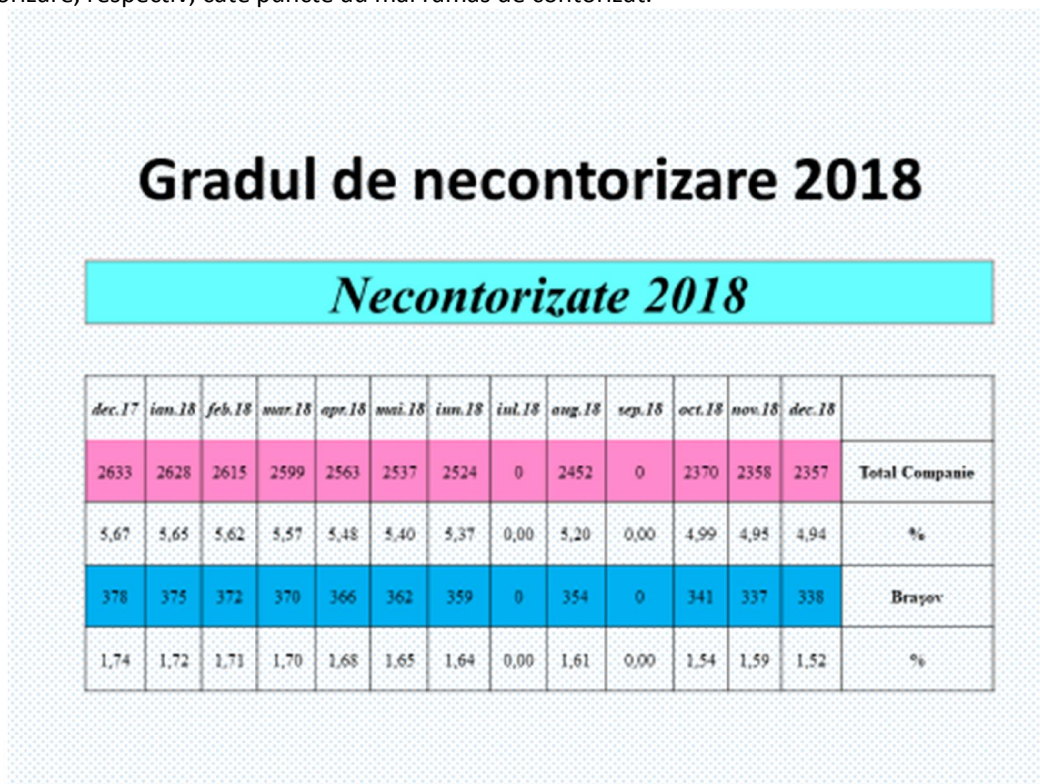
orizare, respectiv, câte puncte au mai rămas de contorizat.

Gradul de necontorizare 2018

Necontorizate 2018

| dec.17 | ian.18 | feb.18 | mar.18 | apr.18 | mai.18 | iun.18 | iul.18 | aug.18 | sep.18 | oct.18 | nov.18 | dec.18 | |
|---|---|---|---|---|---|---|---|---|---|---|---|---|---|
| 2633 | 2628 | 2615 | 2599 | 2563 | 2537 | 2524 | 0 | 2452 | 0 | 2370 | 2358 | 2357 | Total Companie |
| 5,67 | 5,65 | 5,62 | 5,57 | 5,48 | 5,40 | 5,37 | 0,00 | 5,20 | 0,00 | 4,99 | 4,95 | 4,94 | % |
| 378 | 375 | 372 | 370 | 366 | 362 | 359 | 0 | 354 | 0 | 341 | 337 | 338 | Brașov |
| 1,74 | 1,72 | 1,71 | 1,70 | 1,68 | 1,65 | 1,64 | 0,00 | 1,61 | 0,00 | 1,54 | 1,59 | 1,52 | % |